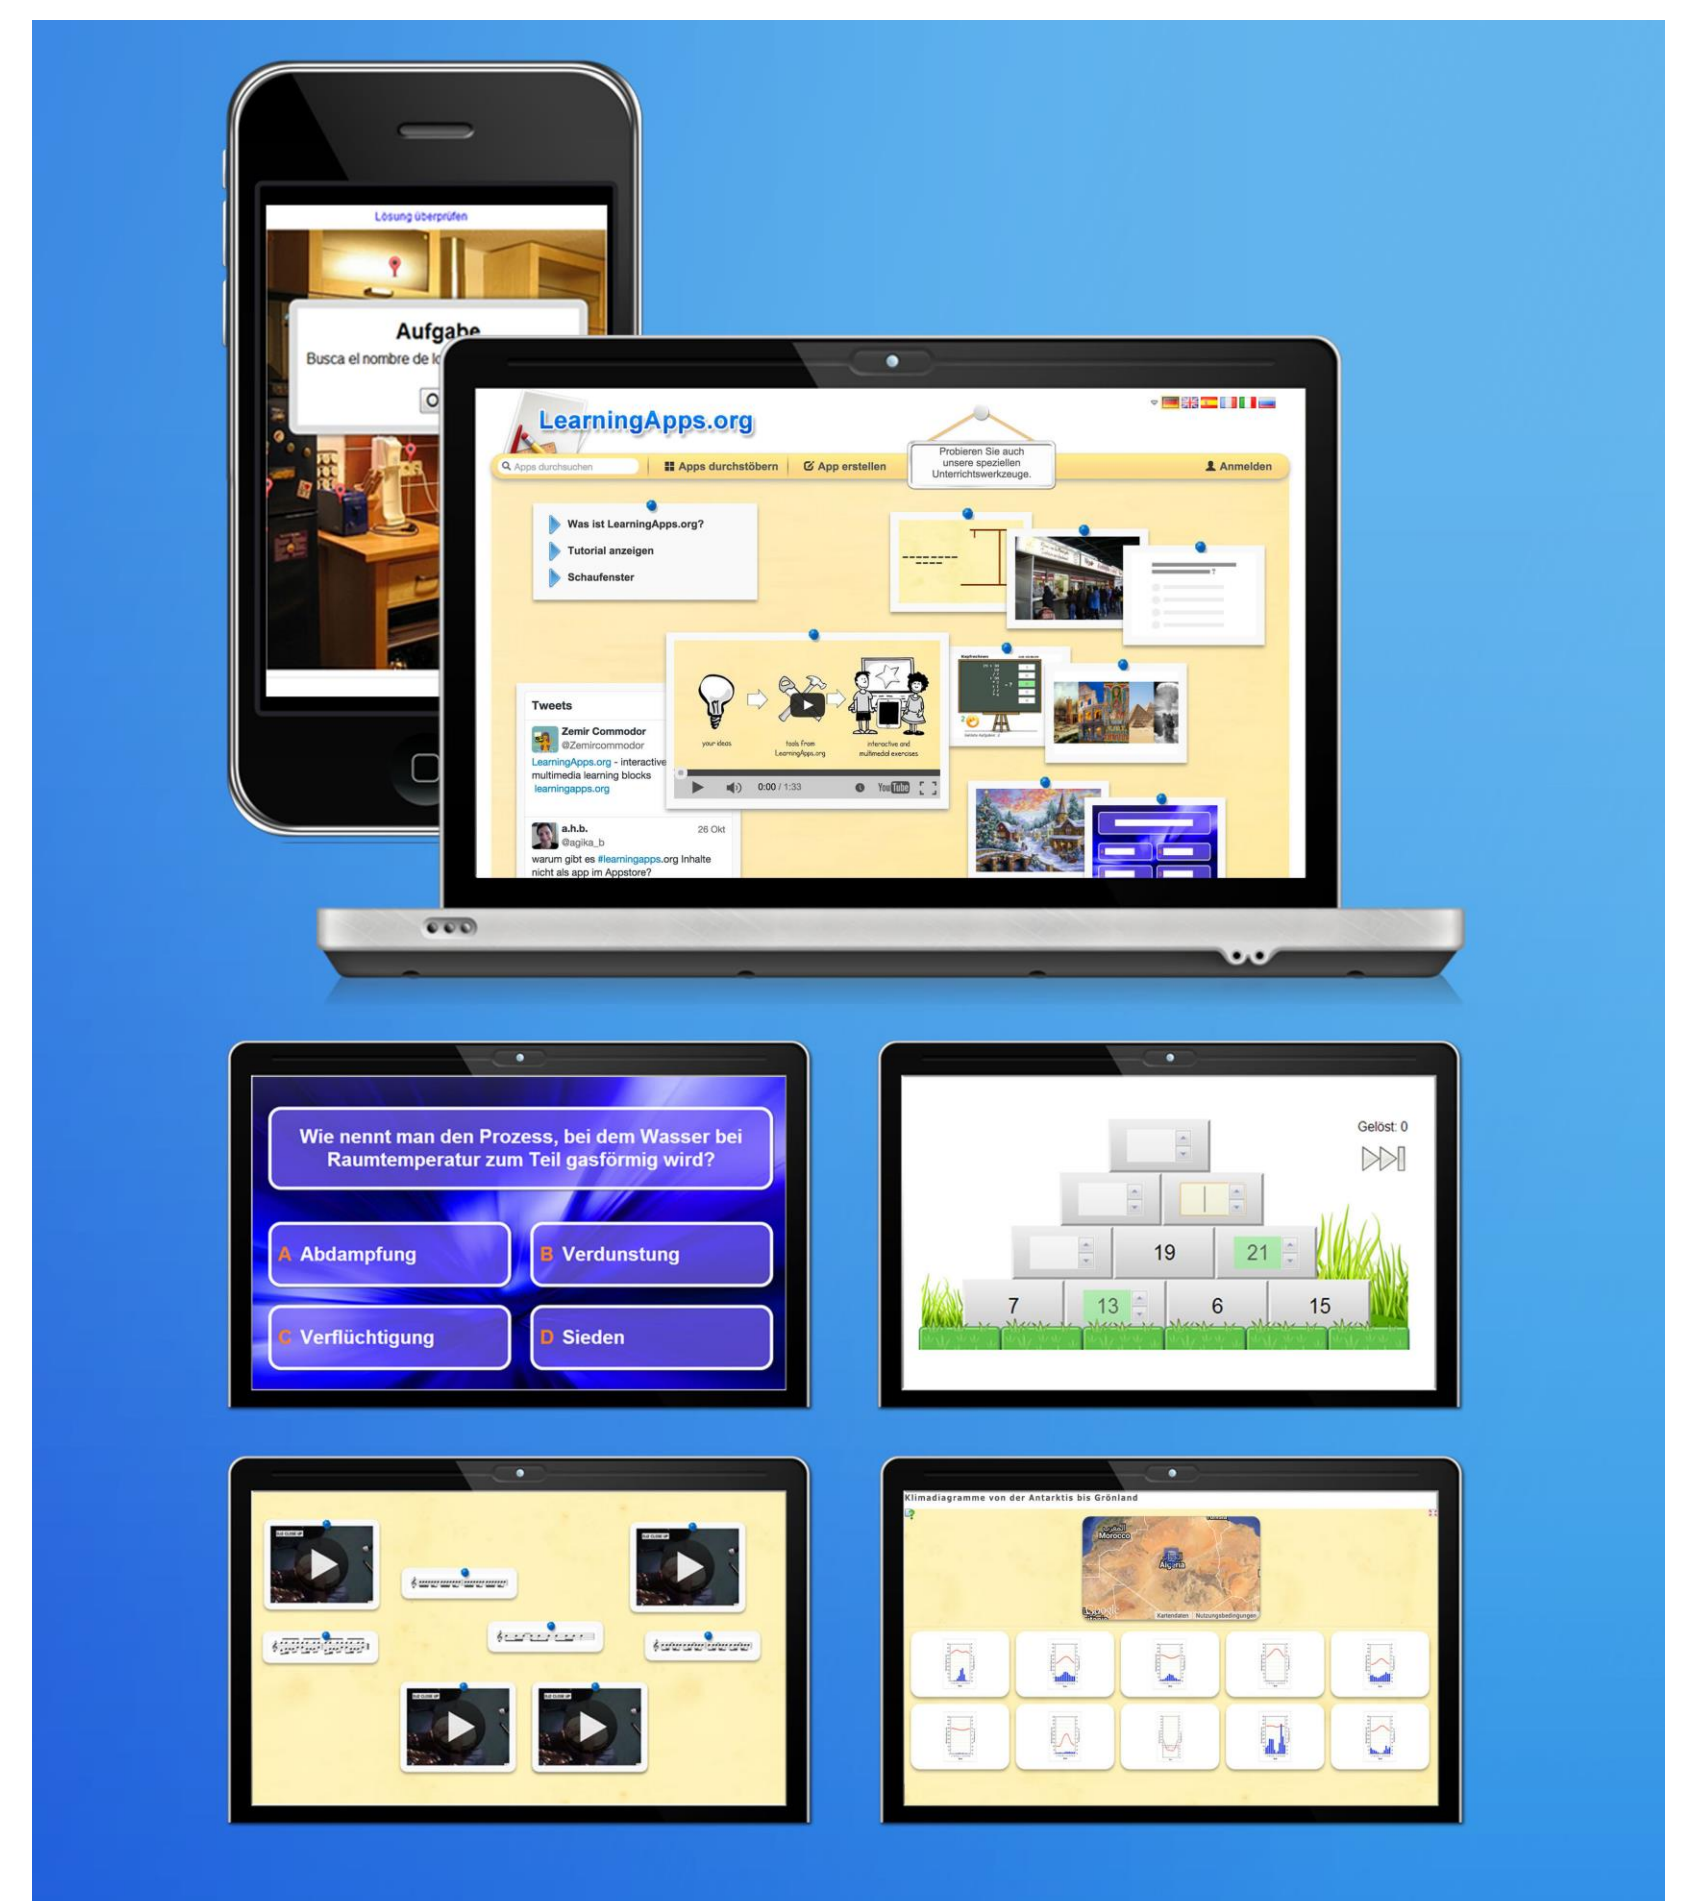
Lösung überprüfen

Aufgabe
Busca el nombre de lo

LearningApps.org

Apps durchsuchen
Apps durchstöbern
App erstellen
Probieren Sie auch unsere speziellen Unterrichtswerkzeuge.
Anmelden

Was ist LearningApps.org?
Tutorial anzeigen
Schaufenster

Tweets
Zemir Commodor
@Zemircommodor
LearningApps.org - interactive multimedia learning blocks
learningapps.org

a.h.b.
@agika_b
26 Okt
warum gibt es #learningapps.org Inhalte nicht als app im Appstore?

your ideas
tools from LearningApps.org
interactive and multimedial exercises
0:00 / 1:33

Wie nennt man den Prozess, bei dem Wasser bei Raumtemperatur zum Teil gasförmig wird?

A Abdampfung
B Verdunstung
C Verflüchtigung
D Sieden

Gelöst: 0

19
21
7
13
6
15

Klimadiagramme von der Antarktis bis Grönland
Morocco
Algeria
Kartendaten
Nutzungsbedingungen